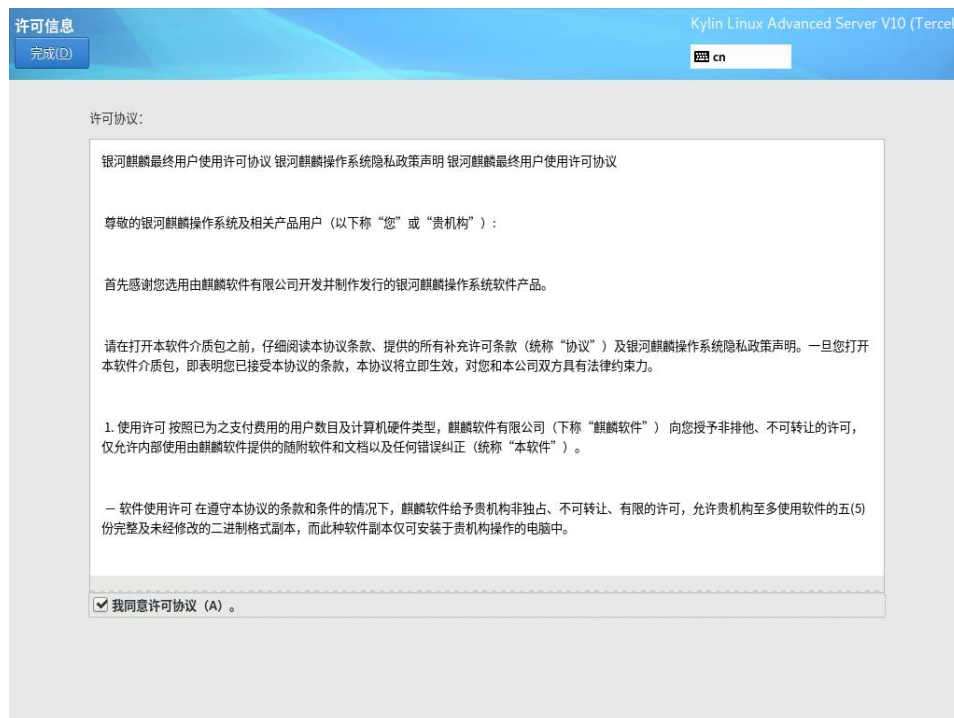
许可信息

完成(D)

Kylin Linux Advanced Server V10 (Tercel

cn

许可协议:

银河麒麟最终用户使用许可协议 银河麒麟操作系统隐私政策声明 银河麒麟最终用户使用许可协议

尊敬的银河麒麟操作系统及相关产品用户（以下称“您”或“贵机构”）：

首先感谢您选用由麒麟软件有限公司开发并制作发行的银河麒麟操作系统软件产品。

请在打开本软件介质包之前，仔细阅读本协议条款、提供的所有补充许可条款（统称“协议”）及银河麒麟操作系统隐私政策声明。一旦您打开本软件介质包，即表明您已接受本协议的条款，本协议将立即生效，对您和本公司双方具有法律约束力。

1. 使用许可 按照已为之支付费用的用户数目及计算机硬件类型，麒麟软件有限公司（下称“麒麟软件”）向您授予非排他、不可转让的许可，仅允许内部使用由麒麟软件提供的随附软件和文档以及任何错误纠正（统称“本软件”）。

一 软件使用许可 在遵守本协议的条款和条件的情况下，麒麟软件给予贵机构非独占、不可转让、有限的许可，允许贵机构至多使用软件的五(5)份完整及未经修改的二进制格式副本，而此种软件副本仅可安装于贵机构操作的电脑中。

我同意许可协议（A）。